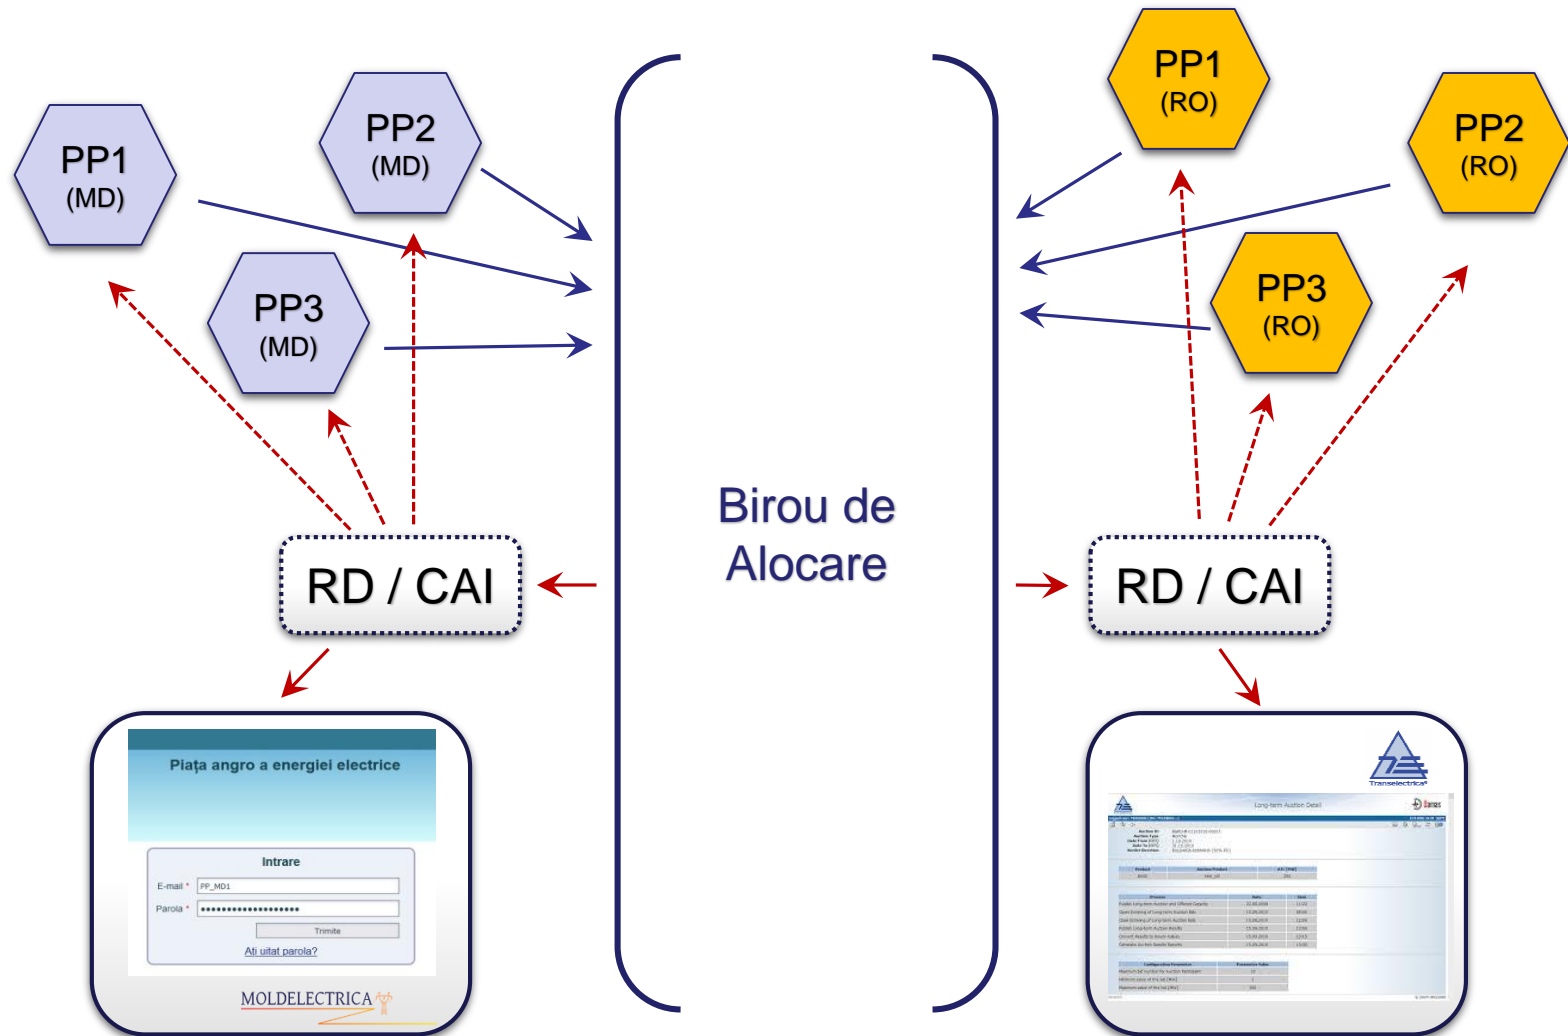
PP1
(MD)

PP2
(MD)

PP3
(MD)

Birou de
Alocare

PP1
(RO)

PP2
(RO)

PP3
(RO)

RD / CAI

RD / CAI

Piața angro a energiei electrice

Intrare

E-mail * PP_MD1

Parola * ••••••••••••••••••••

Trimite

Ati uitat parola?

MOLDELECTRICA

Transelectrica

Long-term Auction Detail

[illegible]